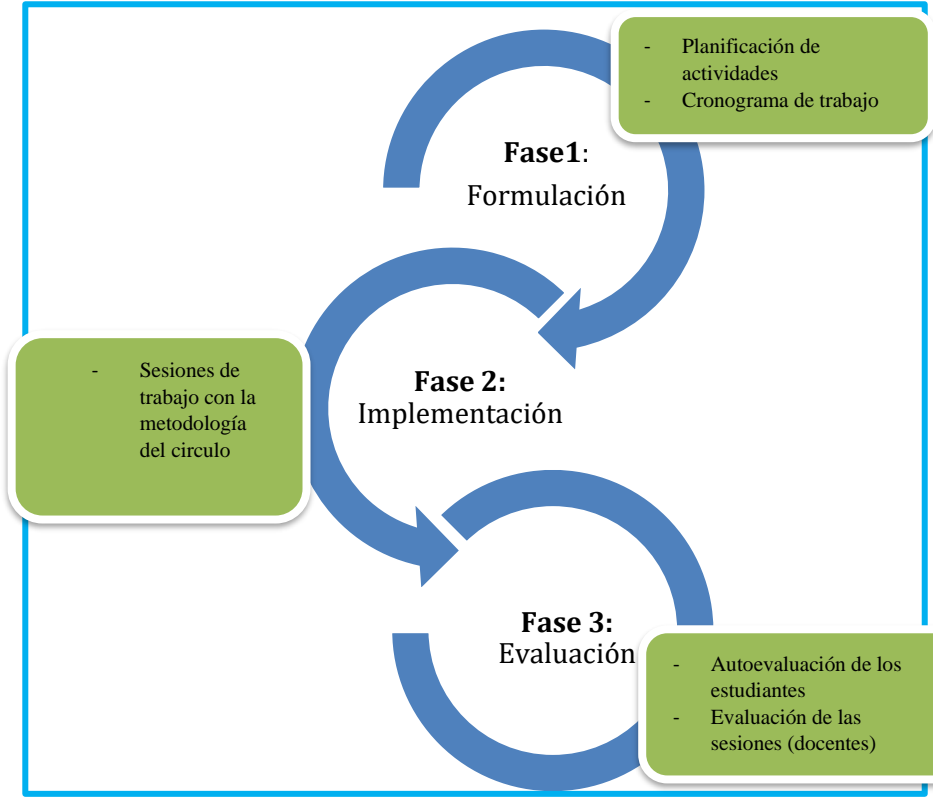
- Planificación de actividades
- Cronograma de trabajo

**Fase1**: Formulación

- Sesiones de trabajo con la metodología del circulo

**Fase 2:** Implementación

**Fase 3:** Evaluación

- Autoevaluación de los estudiantes
- Evaluación de las sesiones (docentes)